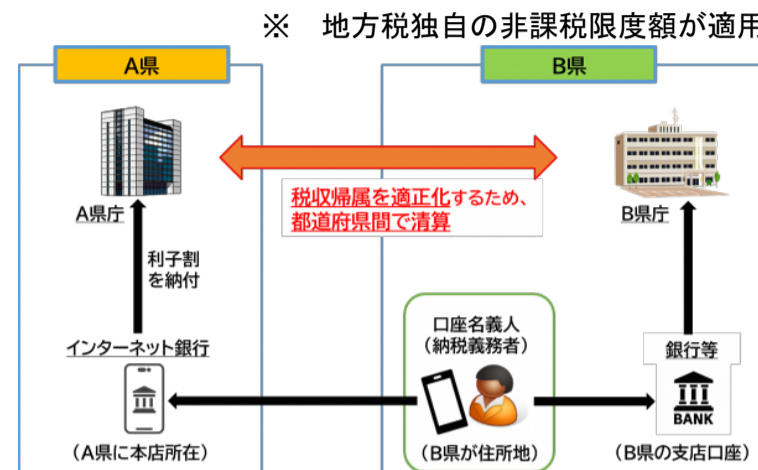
※　地方税独自の非課税限度額が適用

A県

B県

A県庁

B県庁

税収帰属を適正化するため、都道府県間で清算

利子割を納付

インターネット銀行

口座名義人（納税義務者）

銀行等

BANK

（A県に本店所在）

（B県が住所地）

（B県の支店口座）